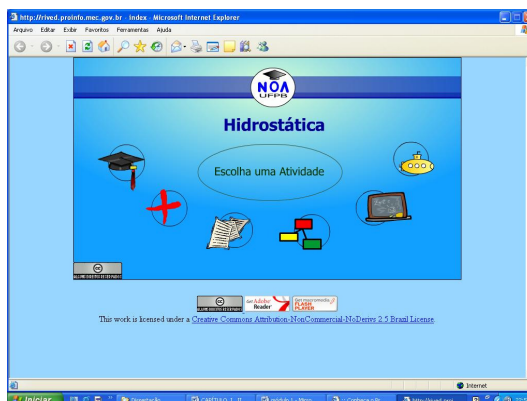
http://rived.proinfo.mec.gov.br - index - Microsoft Internet Explorer

Arquivo Editar Exibir Favoritos Ferramentas Ajuda

NOA
UFPB

Hidrostática

Escolha uma Atividade

Get Adobe Reader

Get macromedia FLASH PLAYER

This work is licensed under a Creative Commons Attribution-NonCommercial-NoDerivs 2.5 Brazil License.

Internet

Iniciar